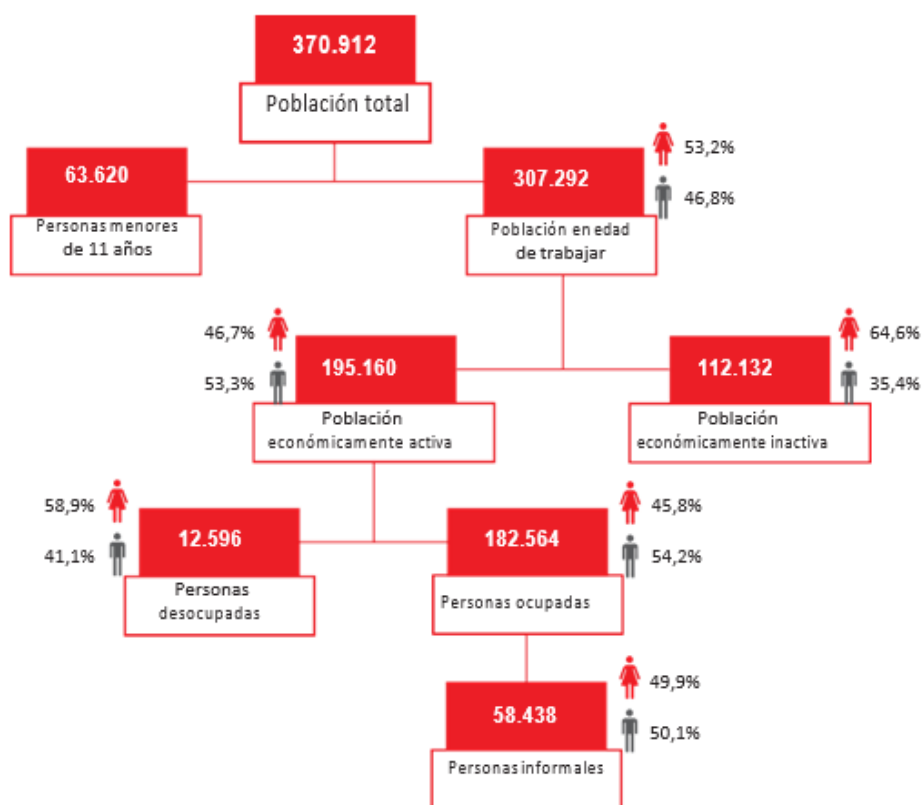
370.912
Población total

63.620
Personas menores de 11 años

307.292
Población en edad de trabajar
53,2%
46,8%

46,7%
53,3%
195.160
Población económicamente activa

112.132
Población económicamente inactiva
64,6%
35,4%

58,9%
41,1%
12.596
Personas desocupadas

182.564
Personas ocupadas
45,8%
54,2%

58.438
Personas informales
49,9%
50,1%